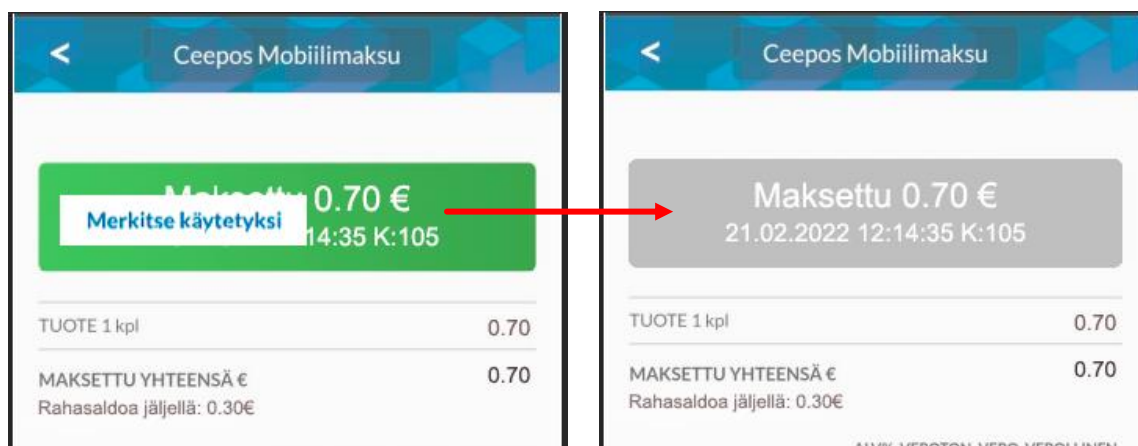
Ceepos Mobiilimaksu

Maksettu 0.70 €
Merkitse käytetyksi
14:35 K:105

TUOTE 1 kpl 0.70

MAKSETTU YHTEENSÄ € 0.70
Rahasaldoa jäljellä: 0.30€

Ceepos Mobiilimaksu

Maksettu 0.70 €
21.02.2022 12:14:35 K:105

TUOTE 1 kpl 0.70

MAKSETTU YHTEENSÄ € 0.70
Rahasaldoa jäljellä: 0.30€

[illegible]